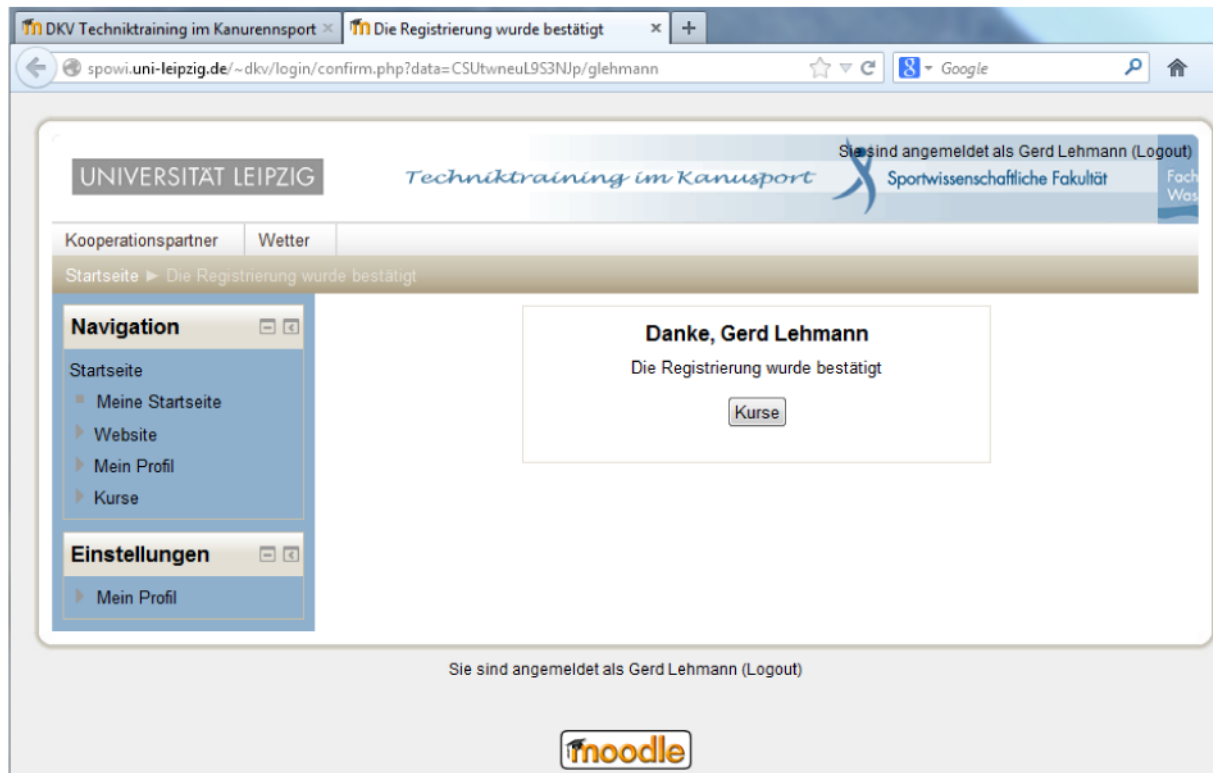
DKV Techniktraining im Kanurennsport ×
Die Registrierung wurde bestätigt ×
+

spowi.uni-leipzig.de/~dkv/login/confirm.php?data=CSUtwneuL9S3NJp/glehmann

Google

UNIVERSITÄT LEIPZIG
Techniktraining im Kanusport
Sie sind angemeldet als Gerd Lehmann (Logout)
Sportwissenschaftliche Fakultät
Fach
Was

Kooperationspartner
Wetter

Startseite ► Die Registrierung wurde bestätigt

Navigation
Startseite
Meine Startseite
Website
Mein Profil
Kurse

Einstellungen
Mein Profil

Danke, Gerd Lehmann
Die Registrierung wurde bestätigt
Kurse

Sie sind angemeldet als Gerd Lehmann (Logout)

moodle